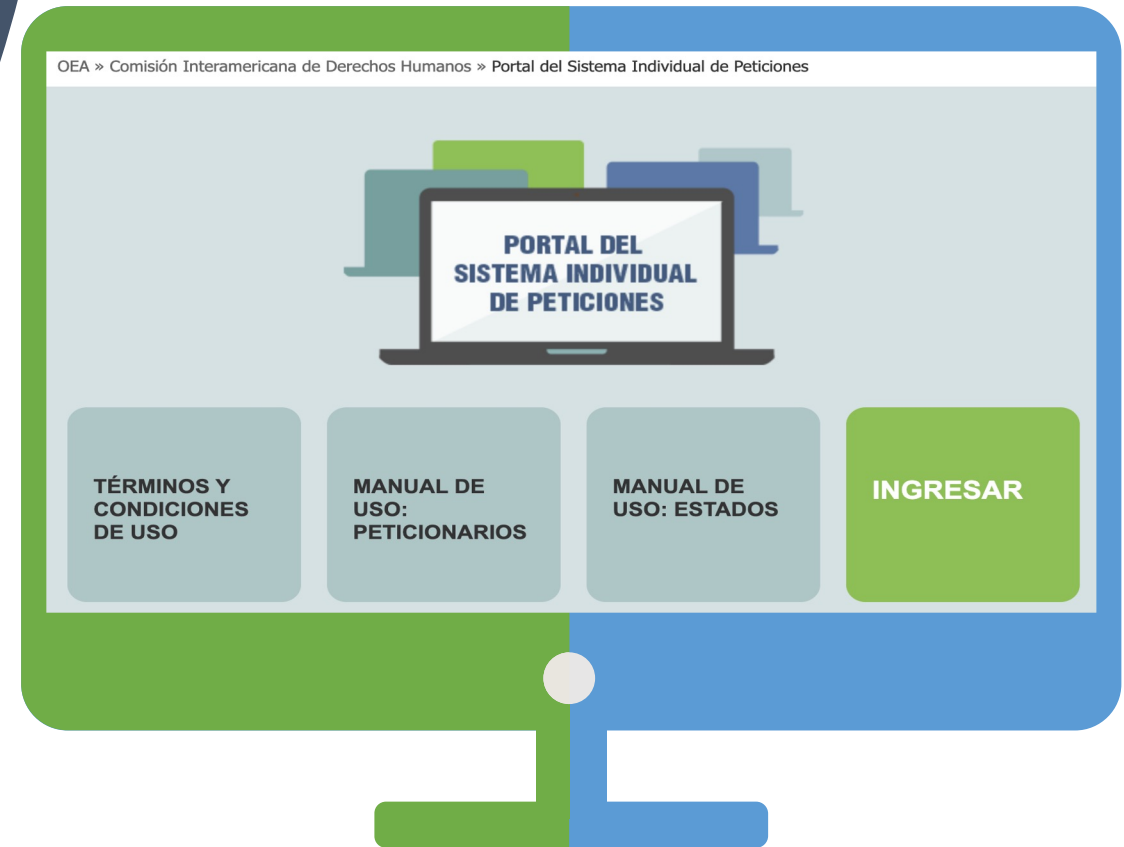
OEA » Comisión Interamericana de Derechos Humanos » Portal del Sistema Individual de Peticiones

PORTAL DEL SISTEMA INDIVIDUAL DE PETICIONES

TÉRMINOS Y CONDICIONES DE USO

MANUAL DE USO: PETICIONARIOS

MANUAL DE USO: ESTADOS

INGRESAR